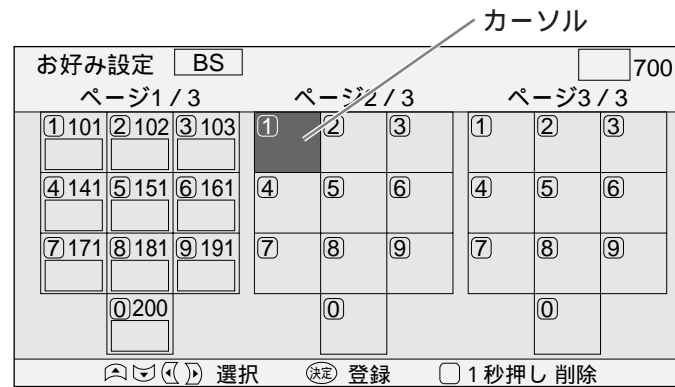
カーソル

お好み設定 BS 700

ページ1 / 3

| ①101 | ②102 | ③103 |
|---|---|---|
| ④141 | ⑤151 | ⑥161 |
| ⑦171 | ⑧181 | ⑨191 |
| | ⓪200 | |

ページ2 / 3

| ① | ② | ③ |
|---|---|---|
| ④ | ⑤ | ⑥ |
| ⑦ | ⑧ | ⑨ |
| | ⓪ | |

ページ3 / 3

| ① | ② | ③ |
|---|---|---|
| ④ | ⑤ | ⑥ |
| ⑦ | ⑧ | ⑨ |
| | ⓪ | |

選択 決定 登録 1 秒押し 削除